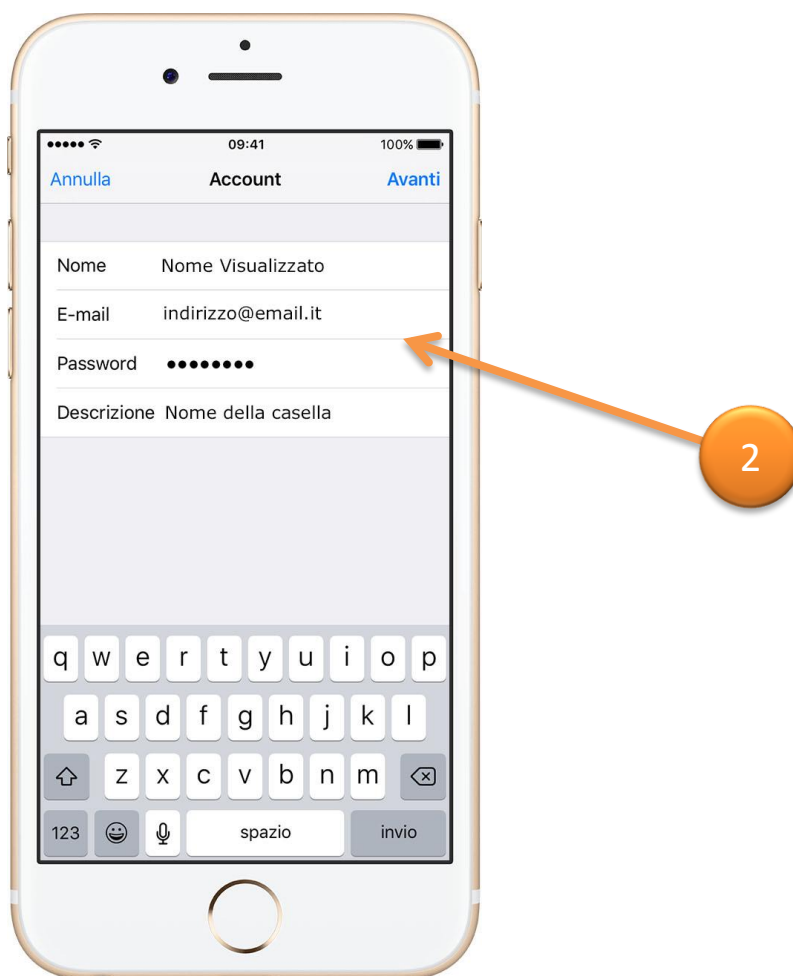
09:41
100%

Annulla
Account
Avanti

Nome Nome Visualizzato
E-mail indirizzo@email.it
Password ••••••••
Descrizione Nome della casella

2

q w e r t y u i o p
a s d f g h j k l
z x c v b n m
123 spazio invio